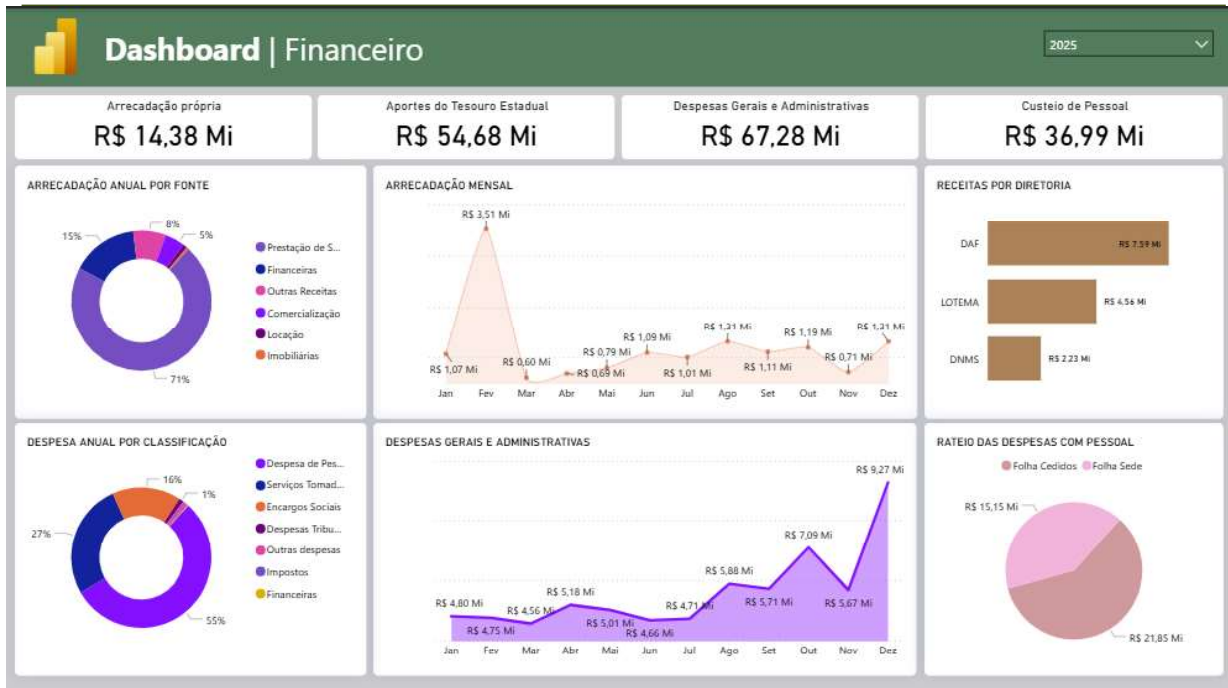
Dashboard | Financeiro

2025

Arrecadação própria
R$ 14,38 Mi

Aportes do Tesouro Estadual
R$ 54,68 Mi

Despesas Gerais e Administrativas
R$ 67,28 Mi

Custeio de Pessoal
R$ 36,99 Mi

ARRECADAÇÃO ANUAL POR FONTE

8%
15%
5%
71%

Prestação de S...
Financeiras
Outras Receitas
Comercialização
Locação
Imobiliárias

ARRECADAÇÃO MENSAL

R$ 3,51 Mi
R$ 1,07 Mi
R$ 0,60 Mi
R$ 0,69 Mi
R$ 0,79 Mi
R$ 1,09 Mi
R$ 1,01 Mi
R$ 1,31 Mi
R$ 1,11 Mi
R$ 1,19 Mi
R$ 0,71 Mi
R$ 1,31 Mi

Jan Fev Mar Abr Mai Jun Jul Ago Set Out Nov Dez

RECEITAS POR DIRETORIA

DAF R$ 7,59 Mi
LOTEMA R$ 4,56 Mi
DNMS R$ 2,23 Mi

DESPESA ANUAL POR CLASSIFICAÇÃO

16%
1%
27%
55%

Despesa de Pes...
Serviços Tomad...
Encargos Sociais
Despesas Tribu...
Outras despesas
Impostos
Financeiras

DESPESAS GERAIS E ADMINISTRATIVAS

R$ 9,27 Mi
R$ 7,09 Mi
R$ 5,88 Mi
R$ 5,18 Mi
R$ 4,80 Mi
R$ 4,56 Mi
R$ 4,75 Mi
R$ 5,01 Mi
R$ 4,66 Mi
R$ 4,71 Mi
R$ 5,71 Mi
R$ 5,67 Mi

Jan Fev Mar Abr Mai Jun Jul Ago Set Out Nov Dez

RATEIO DAS DESPESAS COM PESSOAL

Folha Cedidos Folha Sede

R$ 15,15 Mi
R$ 21,85 Mi